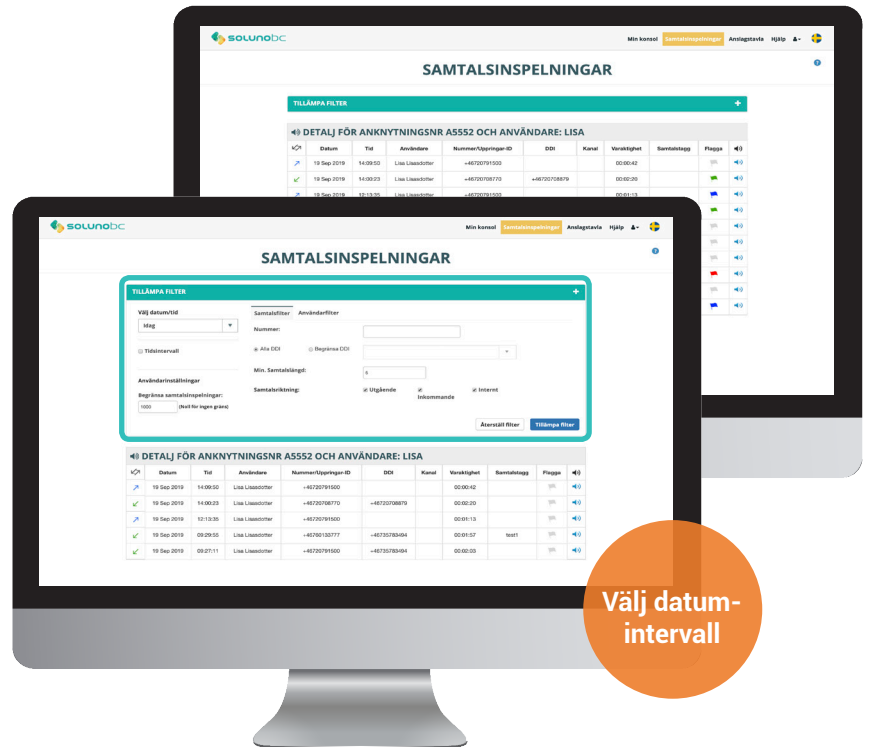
solunobc

Min konsol Samtalsinspelningar Anslagstavla Hjälp

SAMTALSINSPELNINGAR

TILLÄMPA FILTER +

DETALJ FÖR ANKNYTNINGSNR A5552 OCH ANVÄNDARE: LISA

| | Datum | Tid | Användare | Nummer/Uppringar-ID | DDI | Kanal | Varaktighet | Samtalstagg | Flagga | |
|---|---|---|---|---|---|---|---|---|---|---|
| | 19 Sep 2019 | 14:09:50 | Lisa Lisasdotter | +46720791500 | | | 00:00:42 | | | |
| | 19 Sep 2019 | 14:00:23 | Lisa Lisasdotter | +46720708770 | +46720708879 | | 00:02:20 | | | |
| | 19 Sep 2019 | 12:13:35 | Lisa Lisasdotter | +46720791500 | | | 00:01:13 | | | |

solunobc

Min konsol Samtalsinspelningar Anslagstavla Hjälp

SAMTALSINSPELNINGAR

TILLÄMPA FILTER +

Välj datum/tid
Idag

Tidsintervall

Användarinställningar
Begränsa samtalsinspelningar:
1000 (Noll för ingen gräns)

Samtalsfilter Användarfilter

Nummer:

Alla DDI Begränsa DDI

Min. Samtalslängd:
5

Samtalsriktning: Utgående Inkommande Internt

Återställ filter Tillämpa filter

DETALJ FÖR ANKNYTNINGSNR A5552 OCH ANVÄNDARE: LISA

| | Datum | Tid | Användare | Nummer/Uppringar-ID | DDI | Kanal | Varaktighet | Samtalstagg | Flagga | |
|---|---|---|---|---|---|---|---|---|---|---|
| | 19 Sep 2019 | 14:09:50 | Lisa Lisasdotter | +46720791500 | | | 00:00:42 | | | |
| | 19 Sep 2019 | 14:00:23 | Lisa Lisasdotter | +46720708770 | +46720708879 | | 00:02:20 | | | |
| | 19 Sep 2019 | 12:13:35 | Lisa Lisasdotter | +46720791500 | | | 00:01:13 | | | |
| | 19 Sep 2019 | 09:29:53 | Lisa Lisasdotter | +46760133777 | +46735783494 | | 00:01:57 | test1 | | |
| | 19 Sep 2019 | 09:27:11 | Lisa Lisasdotter | +46720791500 | +46735783494 | | 00:02:03 | | | |

Välj datum-intervall